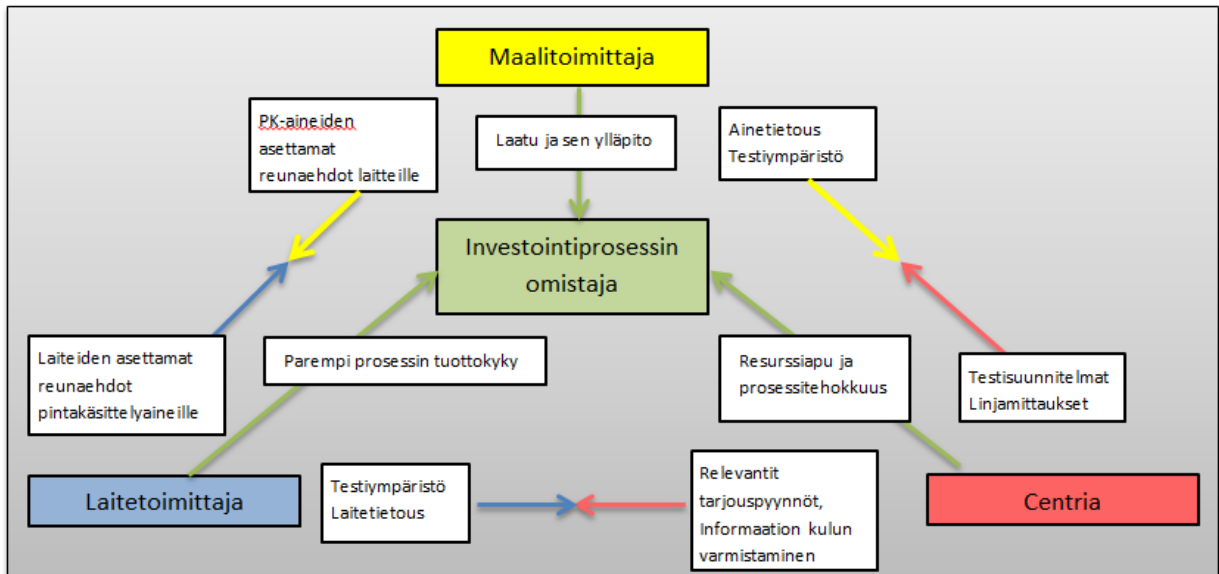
Maalitoimittaja

PK-aineiden asettamat reunaehdot laitteille

Laatu ja sen ylläpito

Ainetietous
Testiympäristö

Investointiprosessin omistaja

Laiteiden asettamat reunaehdot pintakäsittelyaineille

Parempi prosessin tuottokyky

Resurssiapu ja prosessitehokkuus

Testisuunnitelmat
Linjamittaukset

Laitetoimittaja

Testiympäristö
Laitetietous

Relevantit tarjouspyynnöt, Informaation kulun varmistaminen

Centria